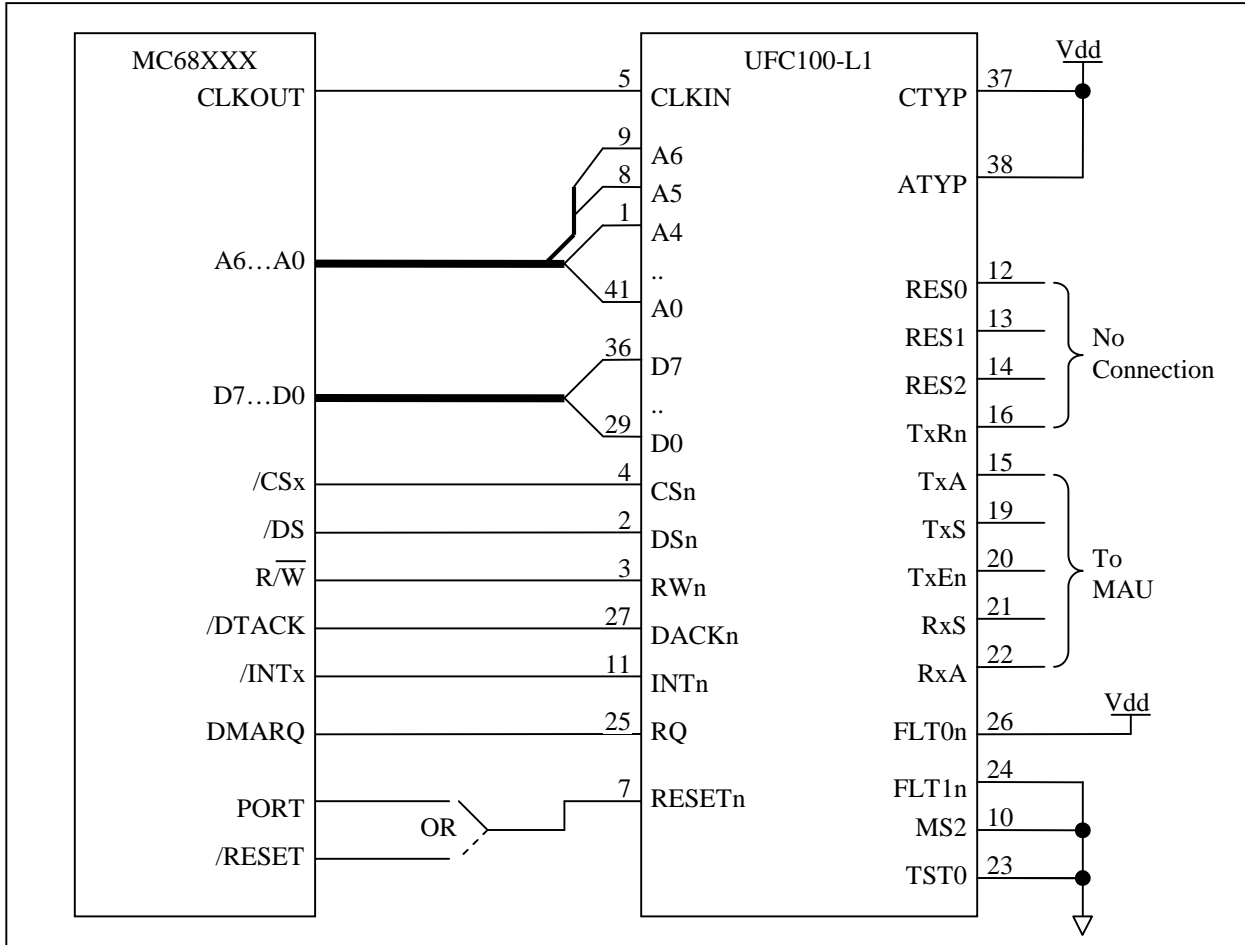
MC68XXX
CLKOUT
A6…A0
D7…D0
/CSx
/DS
$R/\overline{W}$
/DTACK
/INTx
DMARQ
PORT
/RESET
OR

UFC100-L1
5 CLKIN
9 A6
8 A5
1 A4
..
41 A0
36 D7
..
29 D0
4 CSn
2 DSn
3 RWn
27 DACKn
11 INTn
25 RQ
7 RESETn

Vdd
CTYP 37
ATYP 38
RES0 12
RES1 13
RES2 14
TxRn 16
No Connection
TxA 15
TxS 19
TxEn 20
RxS 21
RxA 22
To MAU
Vdd
FLT0n 26
FLT1n 24
MS2 10
TST0 23